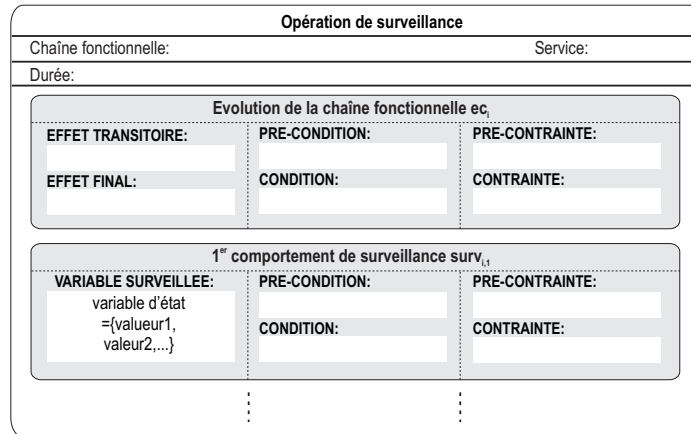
Opération de surveillance

Chaîne fonctionnelle: Service:

Durée:

Evolution de la chaîne fonctionnelle $ec_i$

EFFET TRANSITOIRE:

EFFET FINAL:

PRE-CONDITION:

CONDITION:

PRE-CONTRAINTE:

CONTRAINTE:

$1^{er}$ comportement de surveillance $surv_{i,1}$

VARIABLE SURVEILLEE:

variable d'état ={valueur1, valeur2,...}

PRE-CONDITION:

CONDITION:

PRE-CONTRAINTE:

CONTRAINTE: